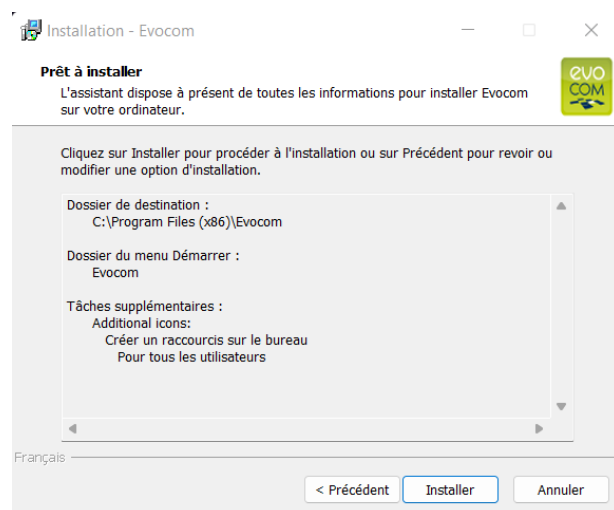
Installation - Evocom

Prêt à installer
L'assistant dispose à présent de toutes les informations pour installer Evocom sur votre ordinateur.

evo
COM

Cliquez sur Installer pour procéder à l'installation ou sur Précédent pour revoir ou modifier une option d'installation.

Dossier de destination :
C:\Program Files (x86)\Evocom

Dossier du menu Démarrer :
Evocom

Tâches supplémentaires :
Additional icons:
Créer un raccourcis sur le bureau
Pour tous les utilisateurs

Français

< Précédent
Installer
Annuler